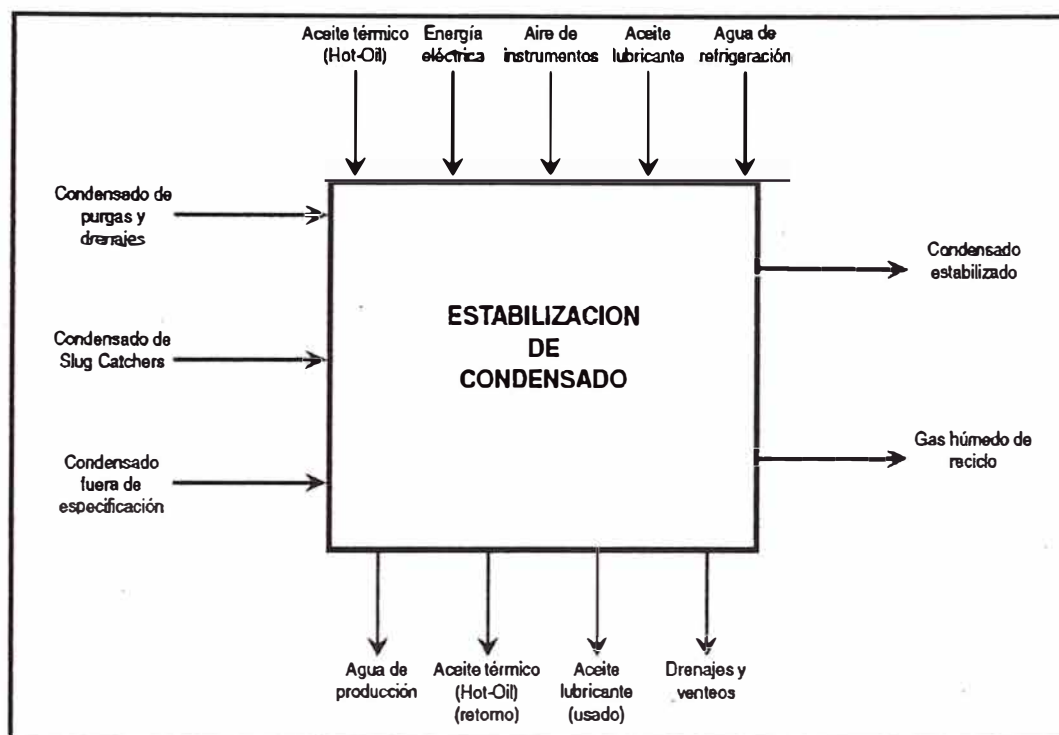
Aceite térmico (Hot-Oil)

Energía eléctrica

Aire de instrumentos

Aceite lubricante

Agua de refrigeración

Condensado de purgas y drenajes

Condensado de Slug Catchers

Condensado fuera de especificación

ESTABILIZACION
DE
CONDENSADO

Condensado estabilizado

Gas húmedo de reciclo

Agua de producción

Aceite térmico (Hot-Oil) (retorno)

Aceite lubricante (usado)

Drenajes y venteos